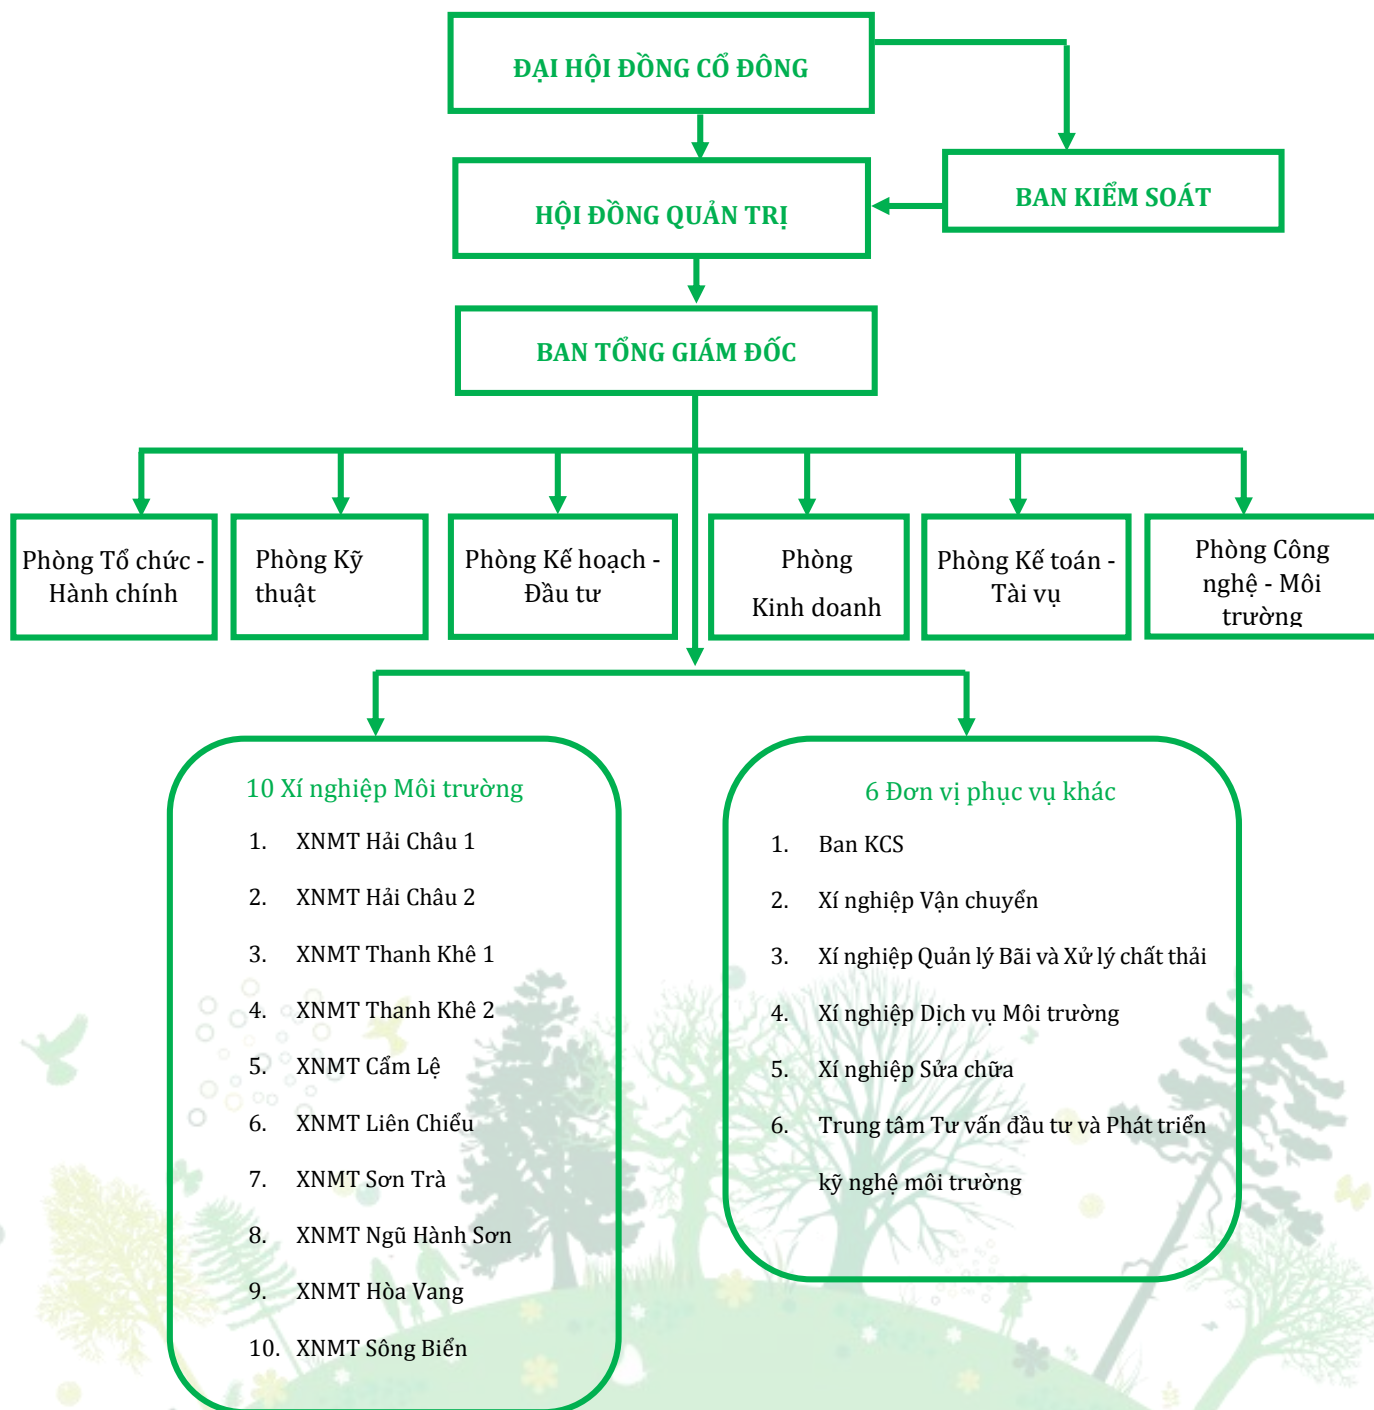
ĐẠI HỘI ĐỒNG CỔ ĐÔNG

HỘI ĐỒNG QUẢN TRỊ

BAN KIỂM SOÁT

BAN TỔNG GIÁM ĐỐC

Phòng Tổ chức - Hành chính

Phòng Kỹ thuật

Phòng Kế hoạch - Đầu tư

Phòng Kinh doanh

Phòng Kế toán - Tài vụ

Phòng Công nghệ - Môi trường

10 Xí nghiệp Môi trường

1. XNMT Hải Châu 1
2. XNMT Hải Châu 2
3. XNMT Thanh Khê 1
4. XNMT Thanh Khê 2
5. XNMT Cẩm Lệ
6. XNMT Liên Chiểu
7. XNMT Sơn Trà
8. XNMT Ngũ Hành Sơn
9. XNMT Hòa Vang
10. XNMT Sông Biển

6 Đơn vị phục vụ khác

1. Ban KCS
2. Xí nghiệp Vận chuyển
3. Xí nghiệp Quản lý Bãi và Xử lý chất thải
4. Xí nghiệp Dịch vụ Môi trường
5. Xí nghiệp Sửa chữa
6. Trung tâm Tư vấn đầu tư và Phát triển kỹ nghệ môi trường